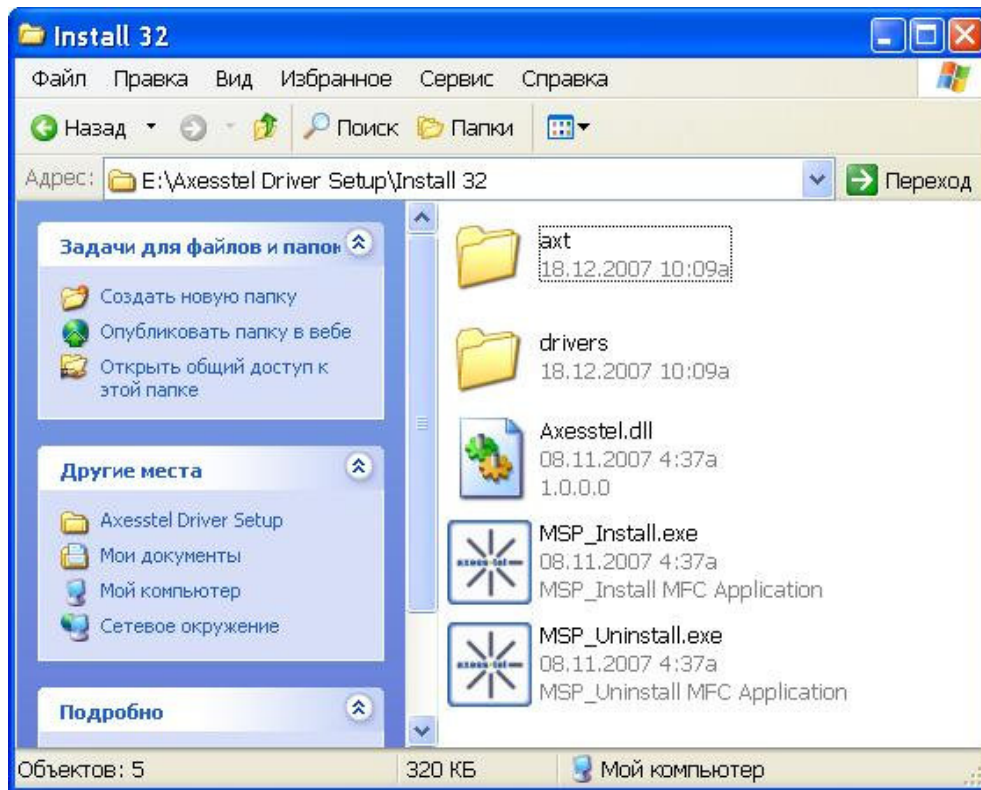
Install 32

Файл Правка Вид Избранное Сервис Справка

Назад Поиск Папки

Адрес: E:\Axesstel Driver Setup\Install 32 Переход

Задачи для файлов и папок

Создать новую папку

Опубликовать папку в вебе

Открыть общий доступ к этой папке

Другие места

Axesstel Driver Setup

Мои документы

Мой компьютер

Сетевое окружение

Подробно

axt
18.12.2007 10:09a

drivers
18.12.2007 10:09a

Axesstel.dll
08.11.2007 4:37a
1.0.0.0

MSP_Install.exe
08.11.2007 4:37a
MSP_Install MFC Application

MSP_Uninstall.exe
08.11.2007 4:37a
MSP_Uninstall MFC Application

Объектов: 5 320 КБ Мой компьютер